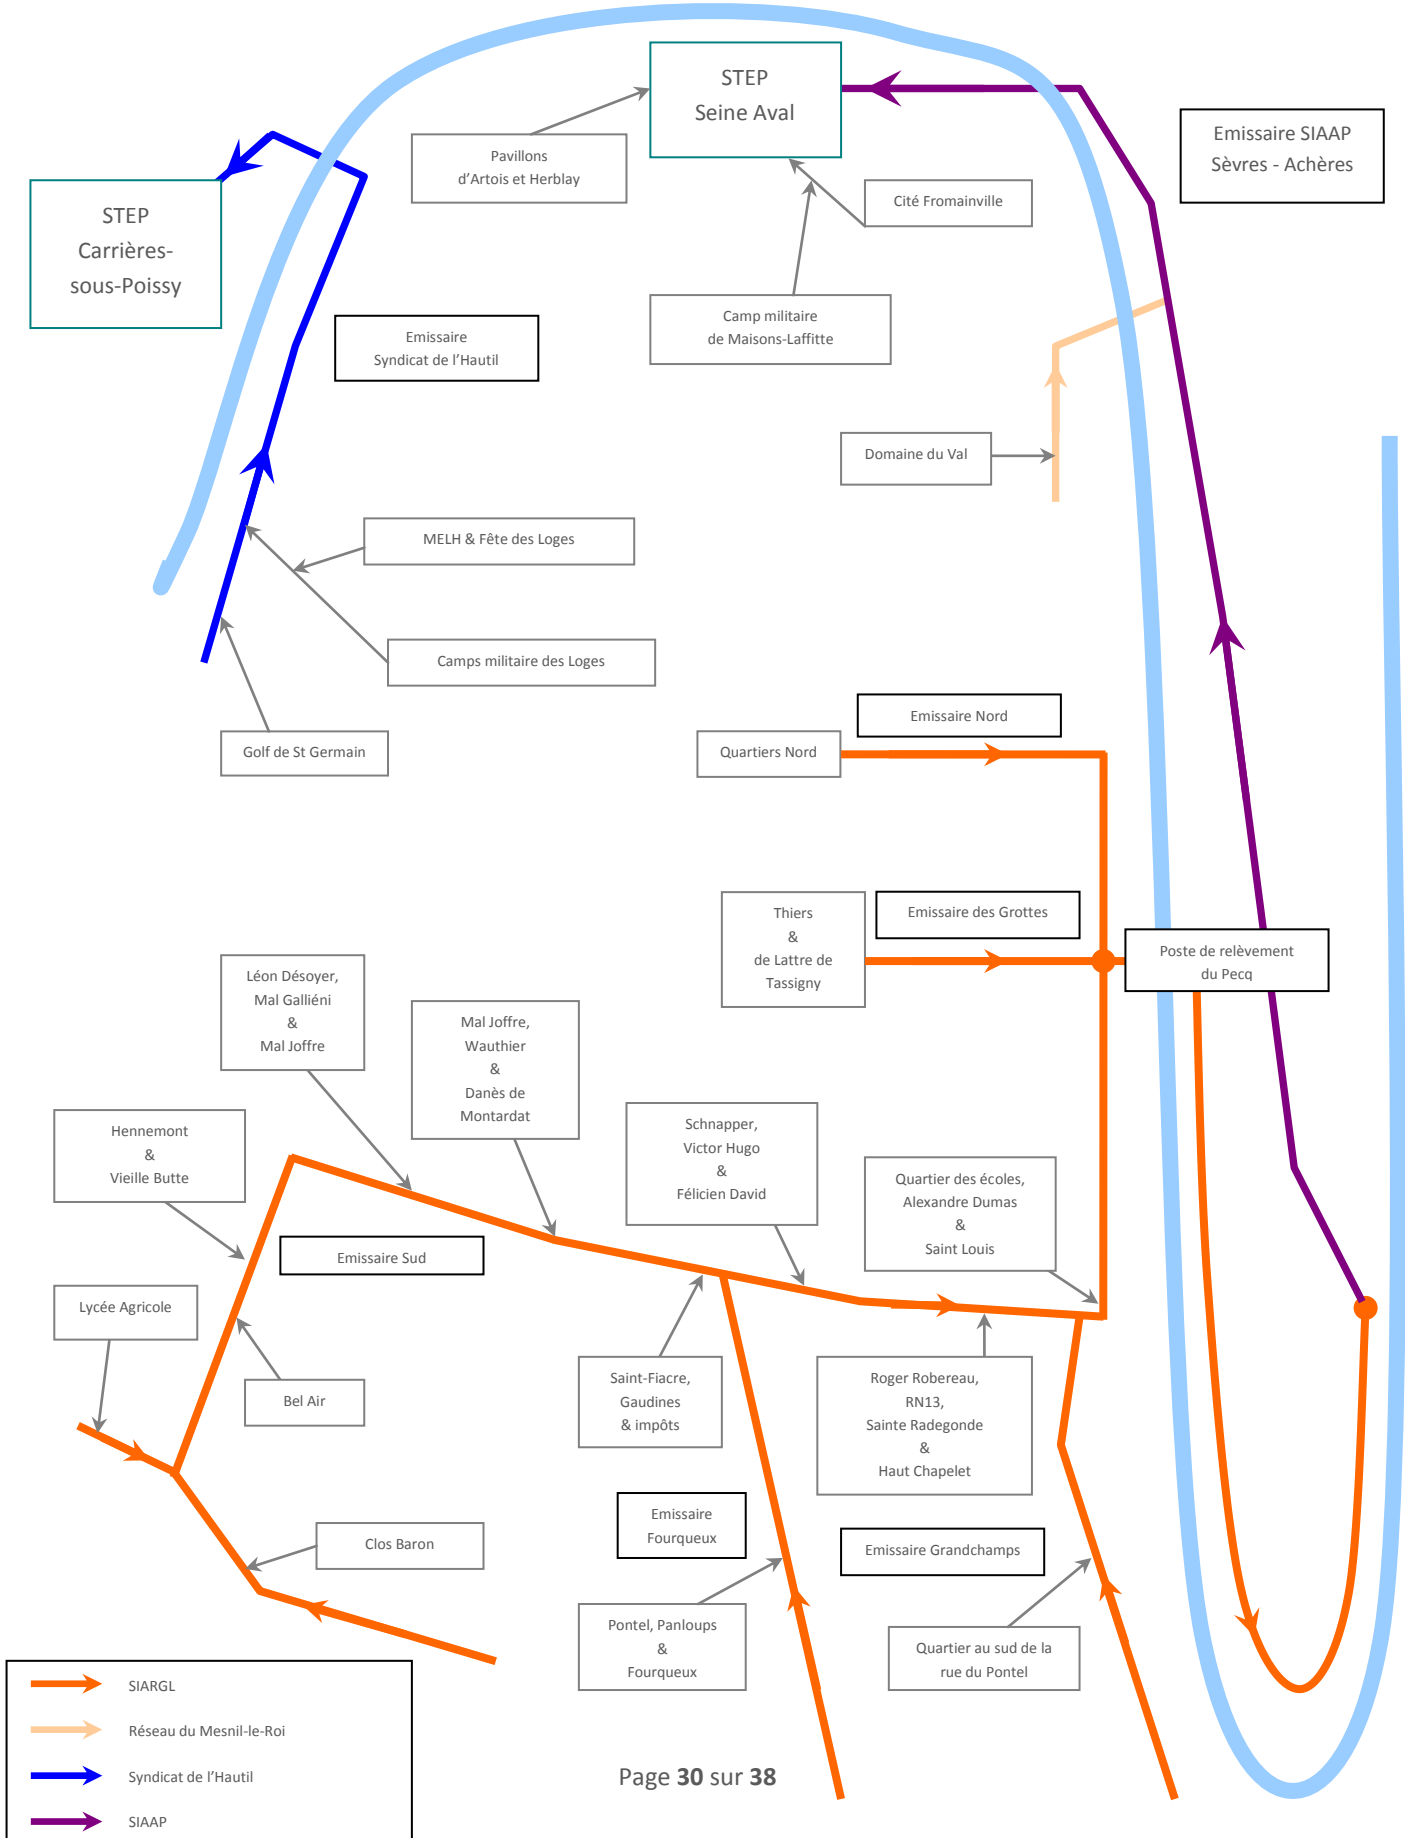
STEP
Seine Aval

Emissaire SIAAP
Sèvres - Achères

STEP
Carrières-sous-Poissy

Pavillons
d'Artois et Herblay

Cité Fromainville

Camp militaire
de Maisons-Laffitte

Emissaire
Syndicat de l'Hautil

Domaine du Val

MELH & Fête des Loges

Camps militaire des Loges

Golf de St Germain

Emissaire Nord

Quartiers Nord

Thiers
&
de Lattre de
Tassigny

Emissaire des Grottes

Poste de relèvement
du Pecq

Léon Désoyer,
Mal Galliéni
&
Mal Joffre

Mal Joffre,
Wauthier
&
Danès de
Montardat

Hennemont
&
Vieille Butte

Schnapper,
Victor Hugo
&
Félicien David

Quartier des écoles,
Alexandre Dumas
&
Saint Louis

Emissaire Sud

Lycée Agricole

Bel Air

Saint-Fiacre,
Gaudines
& impôts

Roger Robereau,
RN13,
Sainte Radegonde
&
Haut Chapelet

Emissaire
Fourqueux

Emissaire Grandchamps

Clos Baron

Pontel, Panloups
&
Fourqueux

Quartier au sud de la
rue du Pontel

SIARGL
Réseau du Mesnil-le-Roi
Syndicat de l'Hautil
SIAAP

Page 30 sur 38